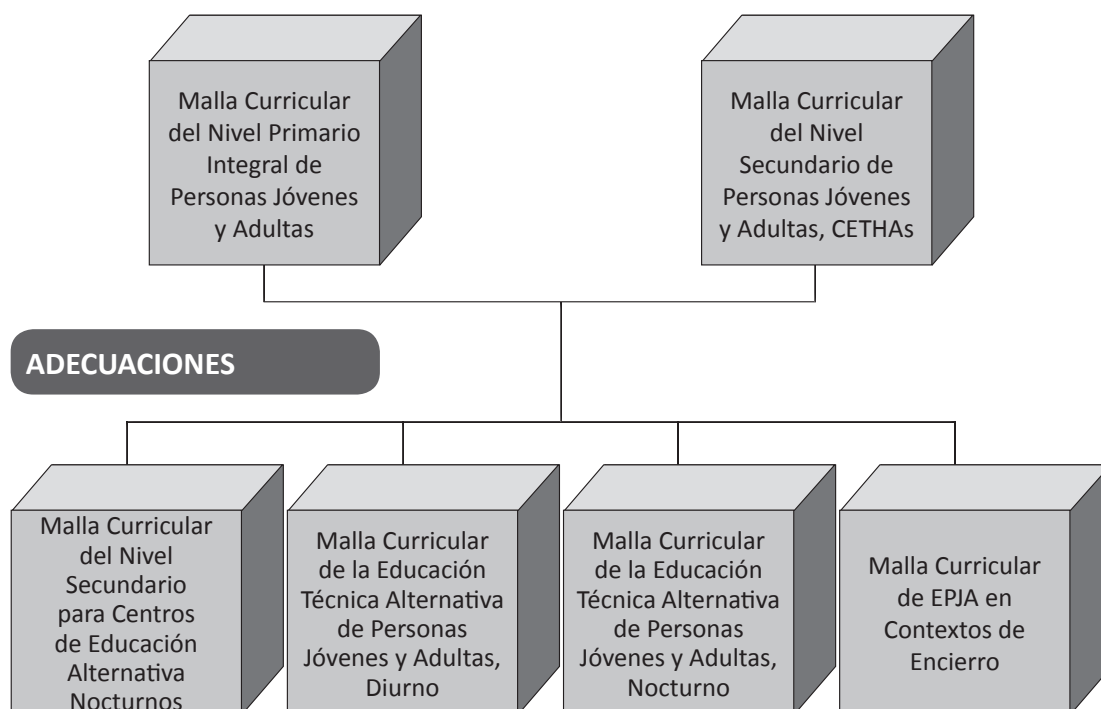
Malla Curricular del Nivel Primario Integral de Personas Jóvenes y Adultas

Malla Curricular del Nivel Secundario de Personas Jóvenes y Adultas, CETHAs

ADECUACIONES

Malla Curricular del Nivel Secundario para Centros de Educación Alternativa Nocturnos

Malla Curricular de la Educación Técnica Alternativa de Personas Jóvenes y Adultas, Diurno

Malla Curricular de la Educación Técnica Alternativa de Personas Jóvenes y Adultas, Nocturno

Malla Curricular de EPJA en Contextos de Encierro